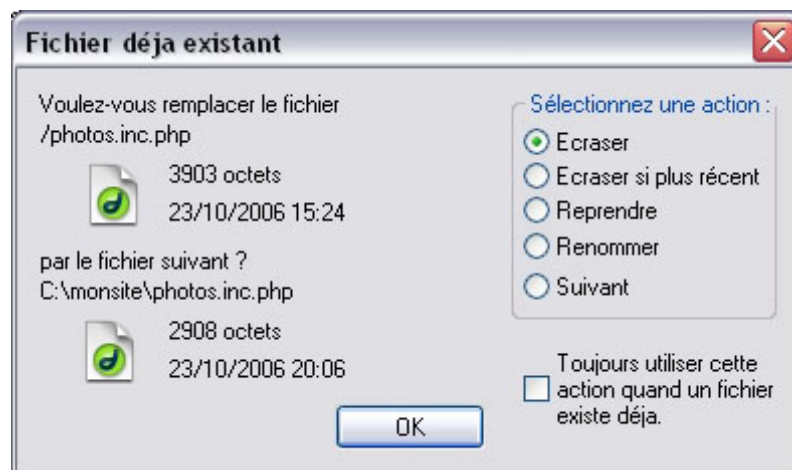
Fichier déja existant

Voulez-vous remplacer le fichier /photos.inc.php

3903 octets
23/10/2006 15:24

par le fichier suivant ?
C:\monsite\photos.inc.php

2908 octets
23/10/2006 20:06

OK

Sélectionnez une action :
Ecraser
Ecraser si plus récent
Reprendre
Renommer
Suivant

Toujours utiliser cette action quand un fichier existe déja.